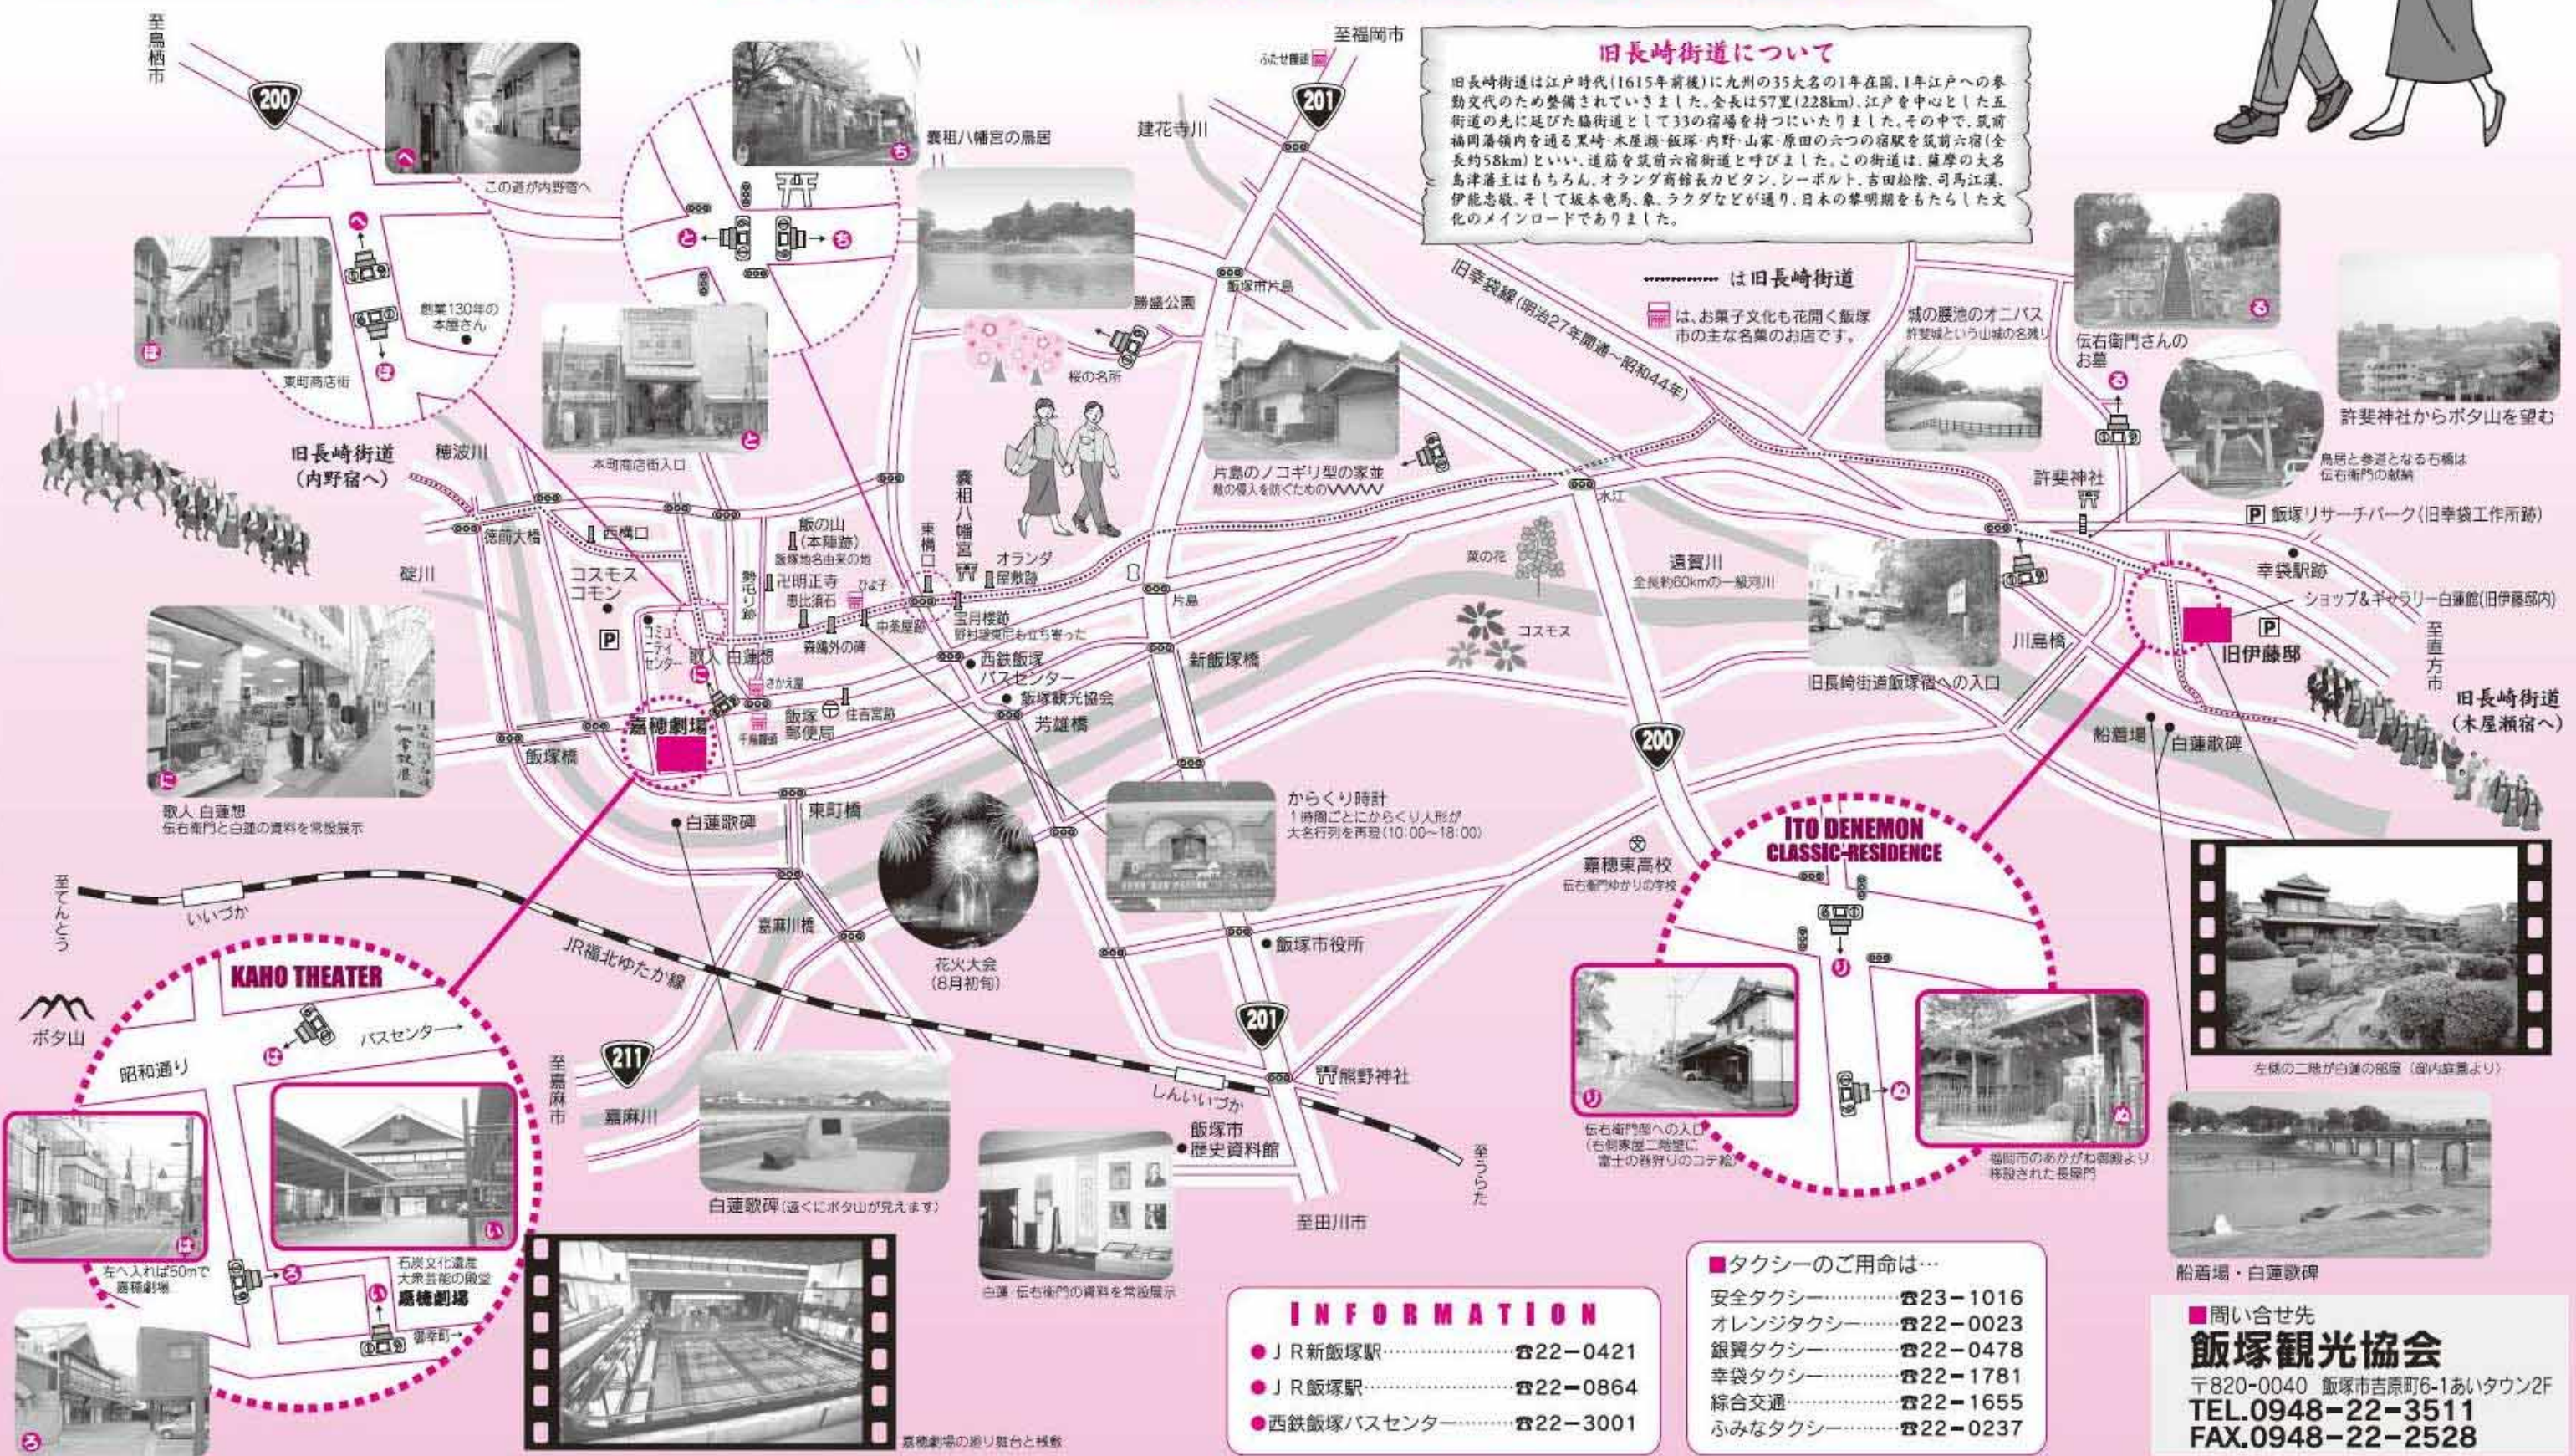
旧長崎街道について

旧長崎街道は江戸時代(1615年前後)に九州の35大名の1年在国、1年江戸への参勤交代のため整備されていきました。全長は57里(228km)、江戸を中心とした五街道の先に延びた脇街道として33の宿場を持つにいたりました。その中で、筑前福岡藩領内を通る黒崎・木屋瀬・飯塚・内野・山家・原田の六つの宿駅を筑前六宿(全長約58km)といい、道筋を筑前六宿街道と呼びました。この街道は、薩摩の大名島津藩主はもちろん、オランダ商館長カピタン、シーボルト、吉田松陰、司馬江漢、伊能忠敬、そして坂本竜馬、象、ラクダなどが通り、日本の黎明期をもたらした文化のメインロードでありました。

は旧長崎街道

は、お菓子文化を花開く飯塚市の主な名菓のお店です。

至鳥栖市
200
この道が内野宿へ
創業130年の本屋さん
東町商店街
本町商店街入口
納祖八幡宮の鳥居
建花寺川
至福岡市
ふたせ饅頭
201
勝盛公園
飯塚市片島
旧幸袋線(明治27年開通〜昭和44年)
城の腰池のオニバス
許斐城という山城の名残り
伝右衛門さんのお墓
許斐神社からボタ山を望む
鳥居と参道となる石橋は伝右衛門の献納
桜の名所
片島のノコギリ型の家並
敵の侵入を防ぐためのWWWW
旧長崎街道(内野宿へ)
穂波川
徳前大橋
西構口
飯の山(本陣跡)
飯塚宿名由来の地
光明正寺
恵比須石
ひよ子
森鴎外の碑
納祖八幡宮
東構口
オランダ屋敷跡
中茶屋跡
三月様跡
野村望東尼も立ち寄った
西鉄飯塚バスセンター
飯塚観光協会
新飯塚橋
芳雄橋
水江
遠賀川
全長約60kmの一級河川
菜の花
コスモス
許斐神社
飯塚リサーチパーク(旧幸袋工作所跡)
幸袋駅跡
ショップ&ギャラリー白蓮館(旧伊藤邸内)
川島橋
旧伊藤邸
旧長崎街道飯塚宿への入口
至直方市
旧長崎街道(木屋瀬宿へ)
船着場
白蓮歌碑
縦川
コスモスコモン
勢弘小路
コミュニティセンター
歌人 白蓮想
さかえ屋
千鳥饅頭
住吉宮跡
飯塚郵便局
嘉穂劇場
飯塚橋
歌人 白蓮想
伝右衛門と白蓮の資料を常設展示
白蓮歌碑
東町橋
からくり時計
1時間ごとにからくり人形が大名行列を再現(10:00〜18:00)
嘉穂東高校
伝右衛門ゆかりの学校
ITO DENEMON CLASSIC-RESIDENCE
至てんとう
いいづか
JR福北ゆたか線
嘉麻川橋
花火大会(8月初旬)
飯塚市役所
左様の二階が白蓮の部屋(庭内展示)
KAHO THEATER
バスセンター
ボタ山
昭和通り
至嘉麻市
211
嘉麻川
201
しんいいづか
熊野神社
飯塚市歴史資料館
至うらた
至田川市
伝右衛門邸への入口
(右側奥屋二階建に富士の巻狩りのコテ絵)
福岡市のあかがね御殿より移設された長屋門
船着場・白蓮歌碑
左へ入れば50mで嘉穂劇場
石炭文化遺産 大衆芸能の殿堂 嘉穂劇場
御幸町
白蓮歌碑(遠くにボタ山が見えます)
白蓮・伝右衛門の資料を常設展示
嘉穂劇場の廻り舞台と桟敷

INFORMATION
●JR新飯塚駅………☎22−0421
●JR飯塚駅………☎22−0864
●西鉄飯塚バスセンター………☎22−3001

■タクシーのご用命は…
安全タクシー………☎23−1016
オレンジタクシー………☎22−0023
銀翼タクシー………☎22−0478
幸袋タクシー………☎22−1781
綜合交通………☎22−1655
ふみなタクシー………☎22−0237

■問い合せ先
飯塚観光協会
〒820-0040 飯塚市吉原町6-1あいタウン2F
TEL.0948−22−3511
FAX.0948−22−2528